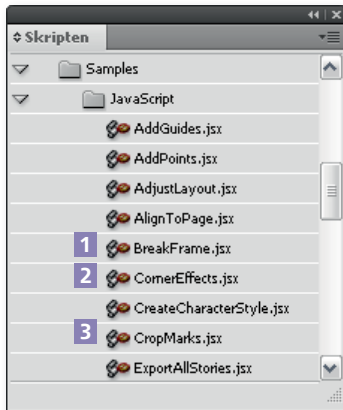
◂◂ | ✕

≑Skripten

Samples

JavaScript

AddGuides.jsx

AddPoints.jsx

AdjustLayout.jsx

AlignToPage.jsx

1 BreakFrame.jsx

2 CornerEffects.jsx

CreateCharacterStyle.jsx

3 CropMarks.jsx

ExportAllStories.jsx